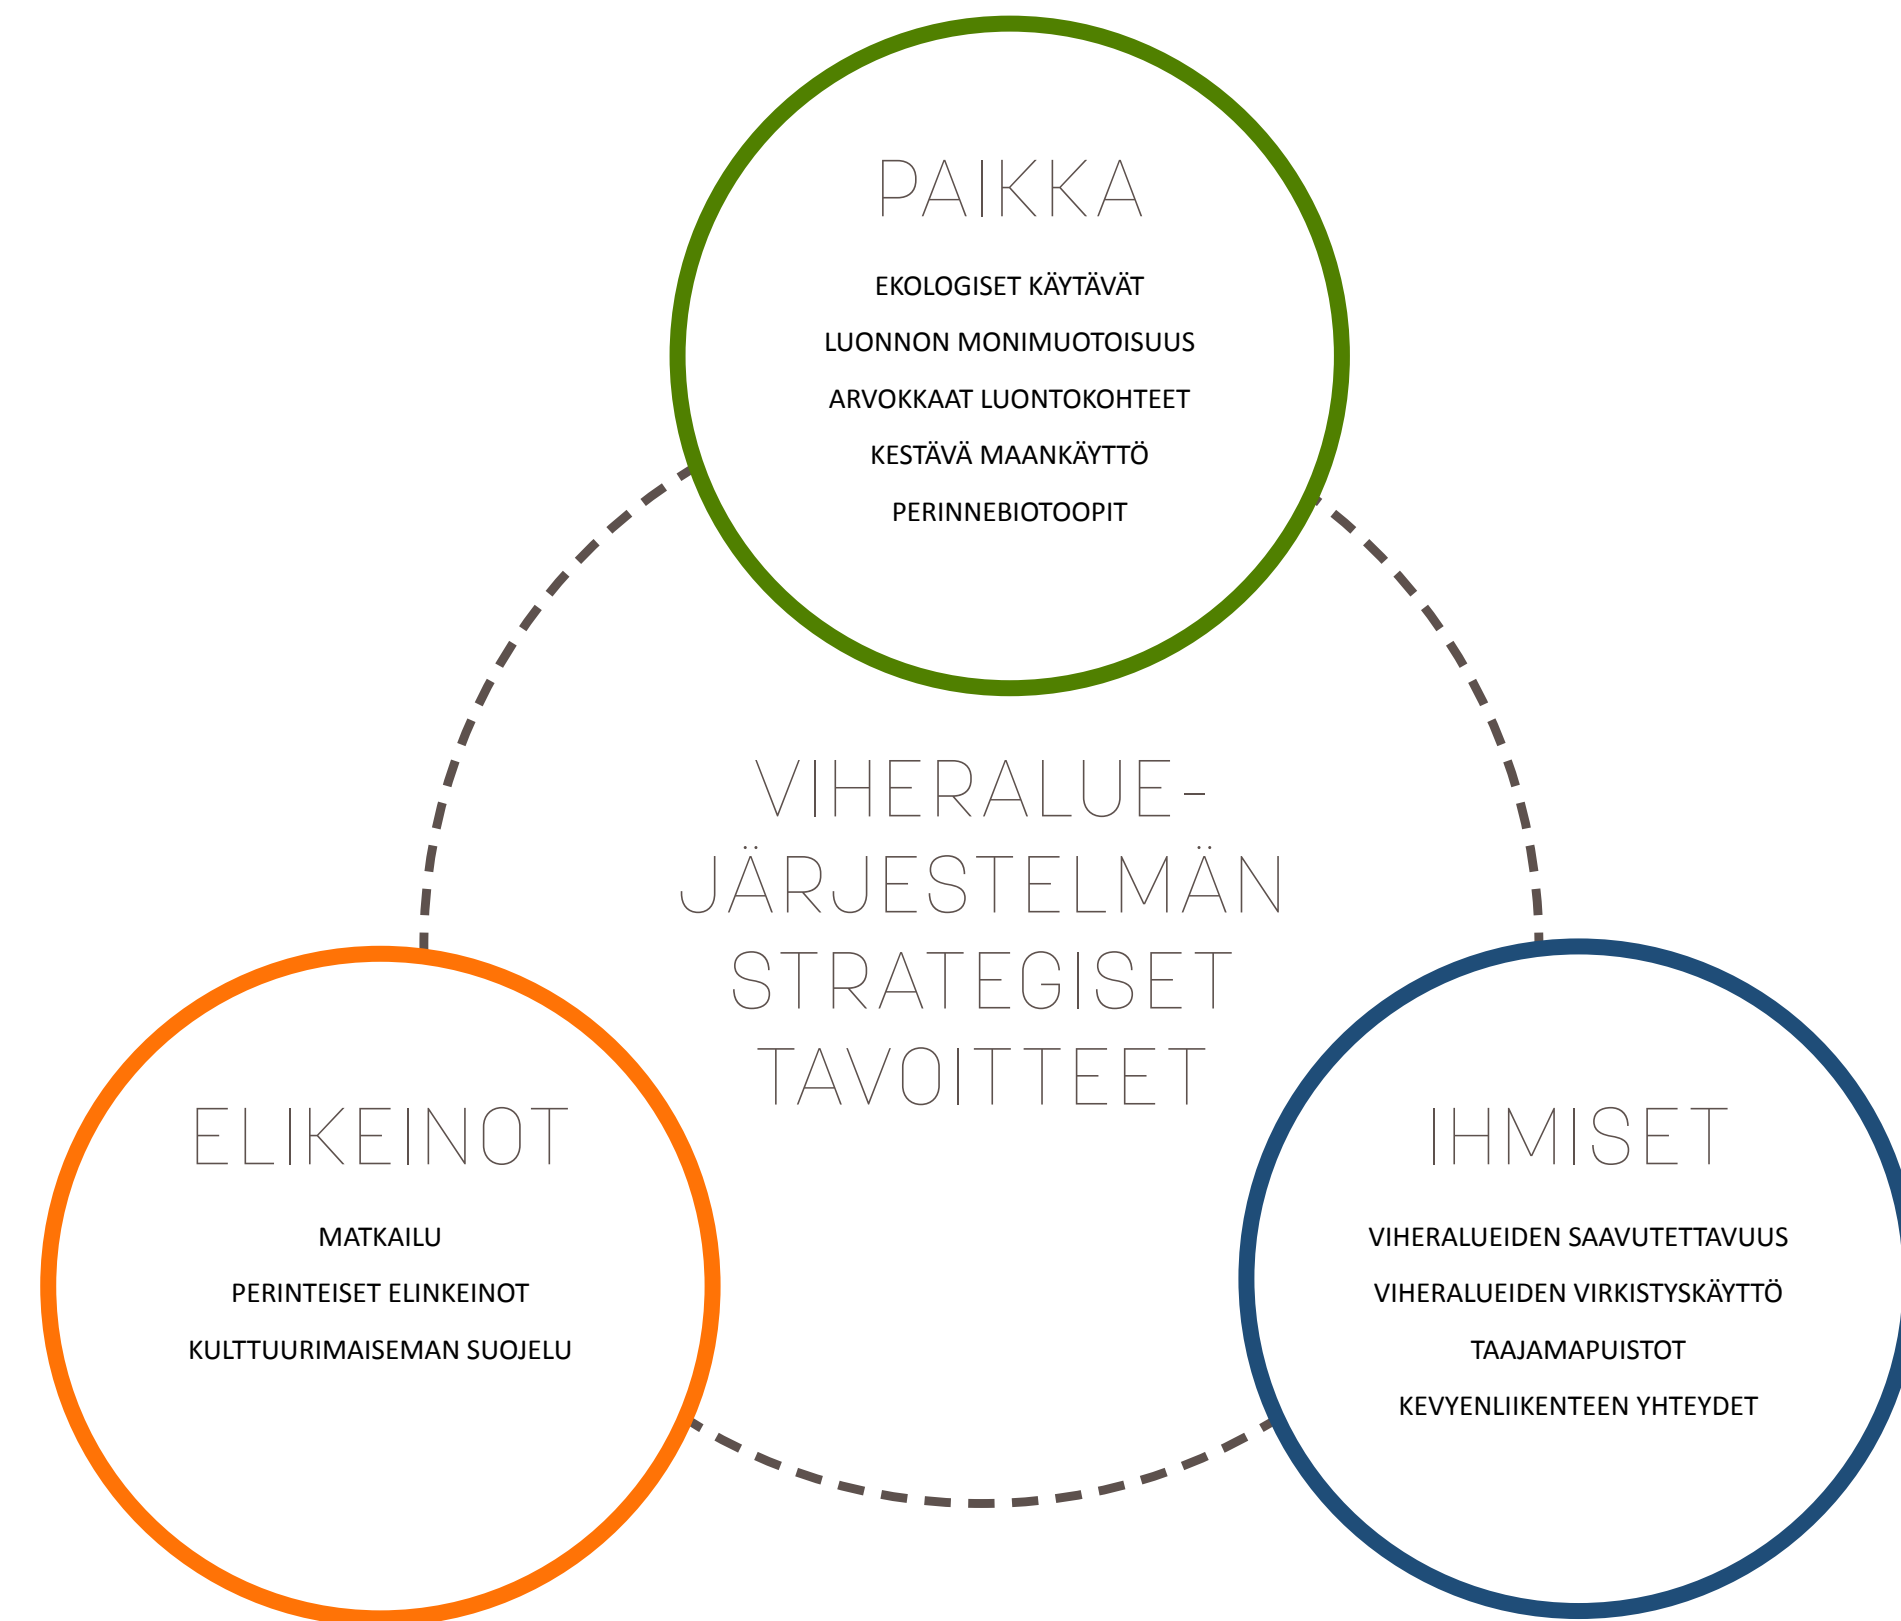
PAIKKA

EKOLOGISET KÄYTÄVÄT

LUONNON MONIMUOTOISUUS

ARVOKKAAT LUONTOKOHTEET

KESTÄVÄ MAANKÄYTTÖ

PERINNEBIOTOOPIT

VIHERALUE-JÄRJESTELMÄN STRATEGISET TAVOITTEET

ELIKEINOT

MATKAILU

PERINTEISET ELINKEINOT

KULTTUURIMAISEMAN SUOJELU

IHMISET

VIHERALUEIDEN SAAVUTETTAVUUS

VIHERALUEIDEN VIRKISTYSKÄYTTÖ

TAAJAMAPUISTOT

KEVYENLIIKENTEEN YHTEYDET